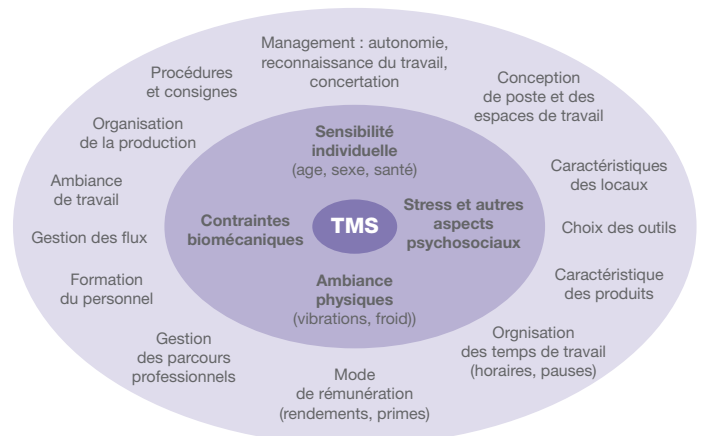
Management : autonomie, reconnaissance du travail, concertation

Procédures et consignes

Conception de poste et des espaces de travail

Organisation de la production

Sensibilité individuelle (age, sexe, santé)

Ambiance de travail

Caractéristiques des locaux

Contraintes biomécaniques

TMS

Stress et autres aspects psychosociaux

Gestion des flux

Choix des outils

Formation du personnel

Caractéristique des produits

Ambiance physiques (vibrations, froid))

Gestion des parcours professionnels

Orgnisation des temps de travail (horaires, pauses)

Mode de rémunération (rendements, primes)